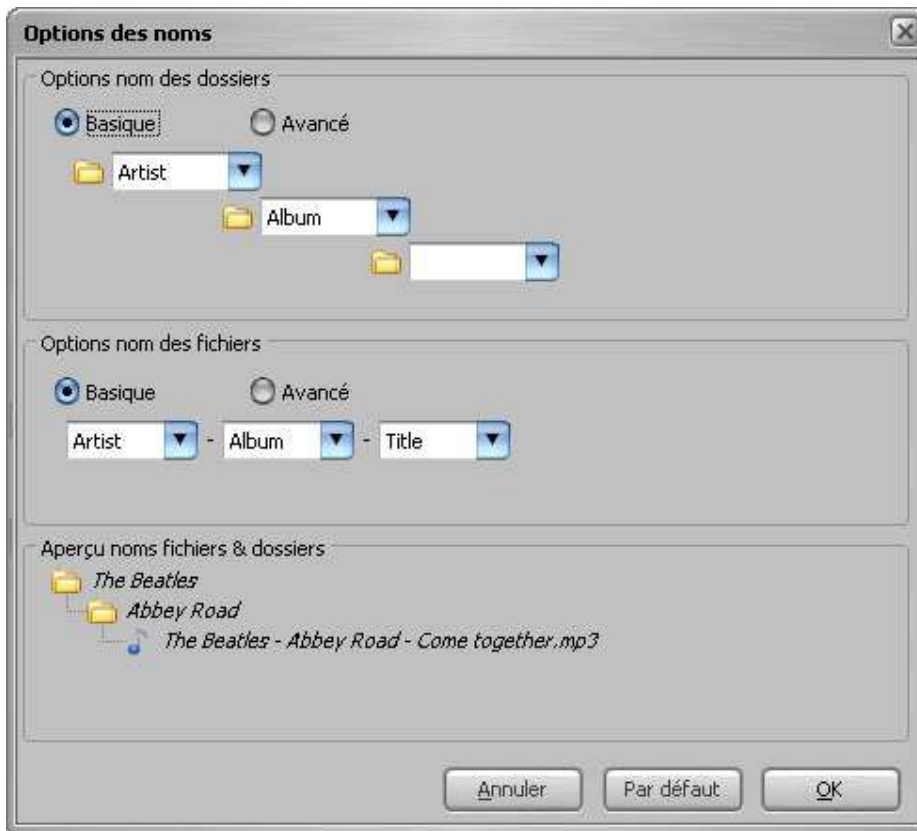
Options des noms

Options nom des dossiers

Basique

Avancé

Artist

Album

Options nom des fichiers

Basique

Avancé

Artist - Album - Title

Aperçu noms fichiers & dossiers

The Beatles

Abbey Road

The Beatles - Abbey Road - Come together.mp3

Annuler

Par défaut

OK